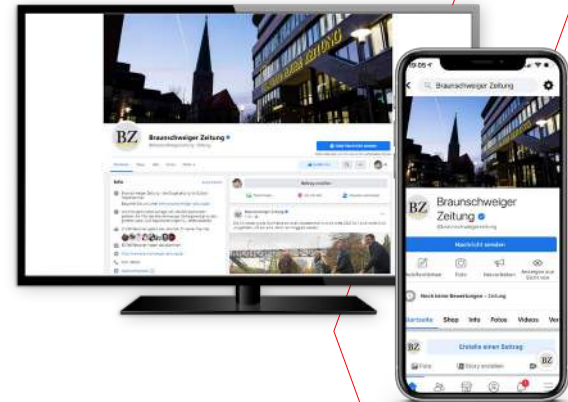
BRAUNSCHWEIGER ZEITUNG

BZ Braunschweiger Zeitung

19:05

Braunschweiger Zeitung

BZ Braunschweiger Zeitung

@braunschweigerzeitung

Nachricht senden

Nachrichtenapp

Foto

Veranstalten

Anzeigen zur Suche von

Noch keine Bewertungen · Zeitung

Startseite Shop Info Fotos Videos Ver

BZ Erstelle einen Beitrag

Foto Story erstellen